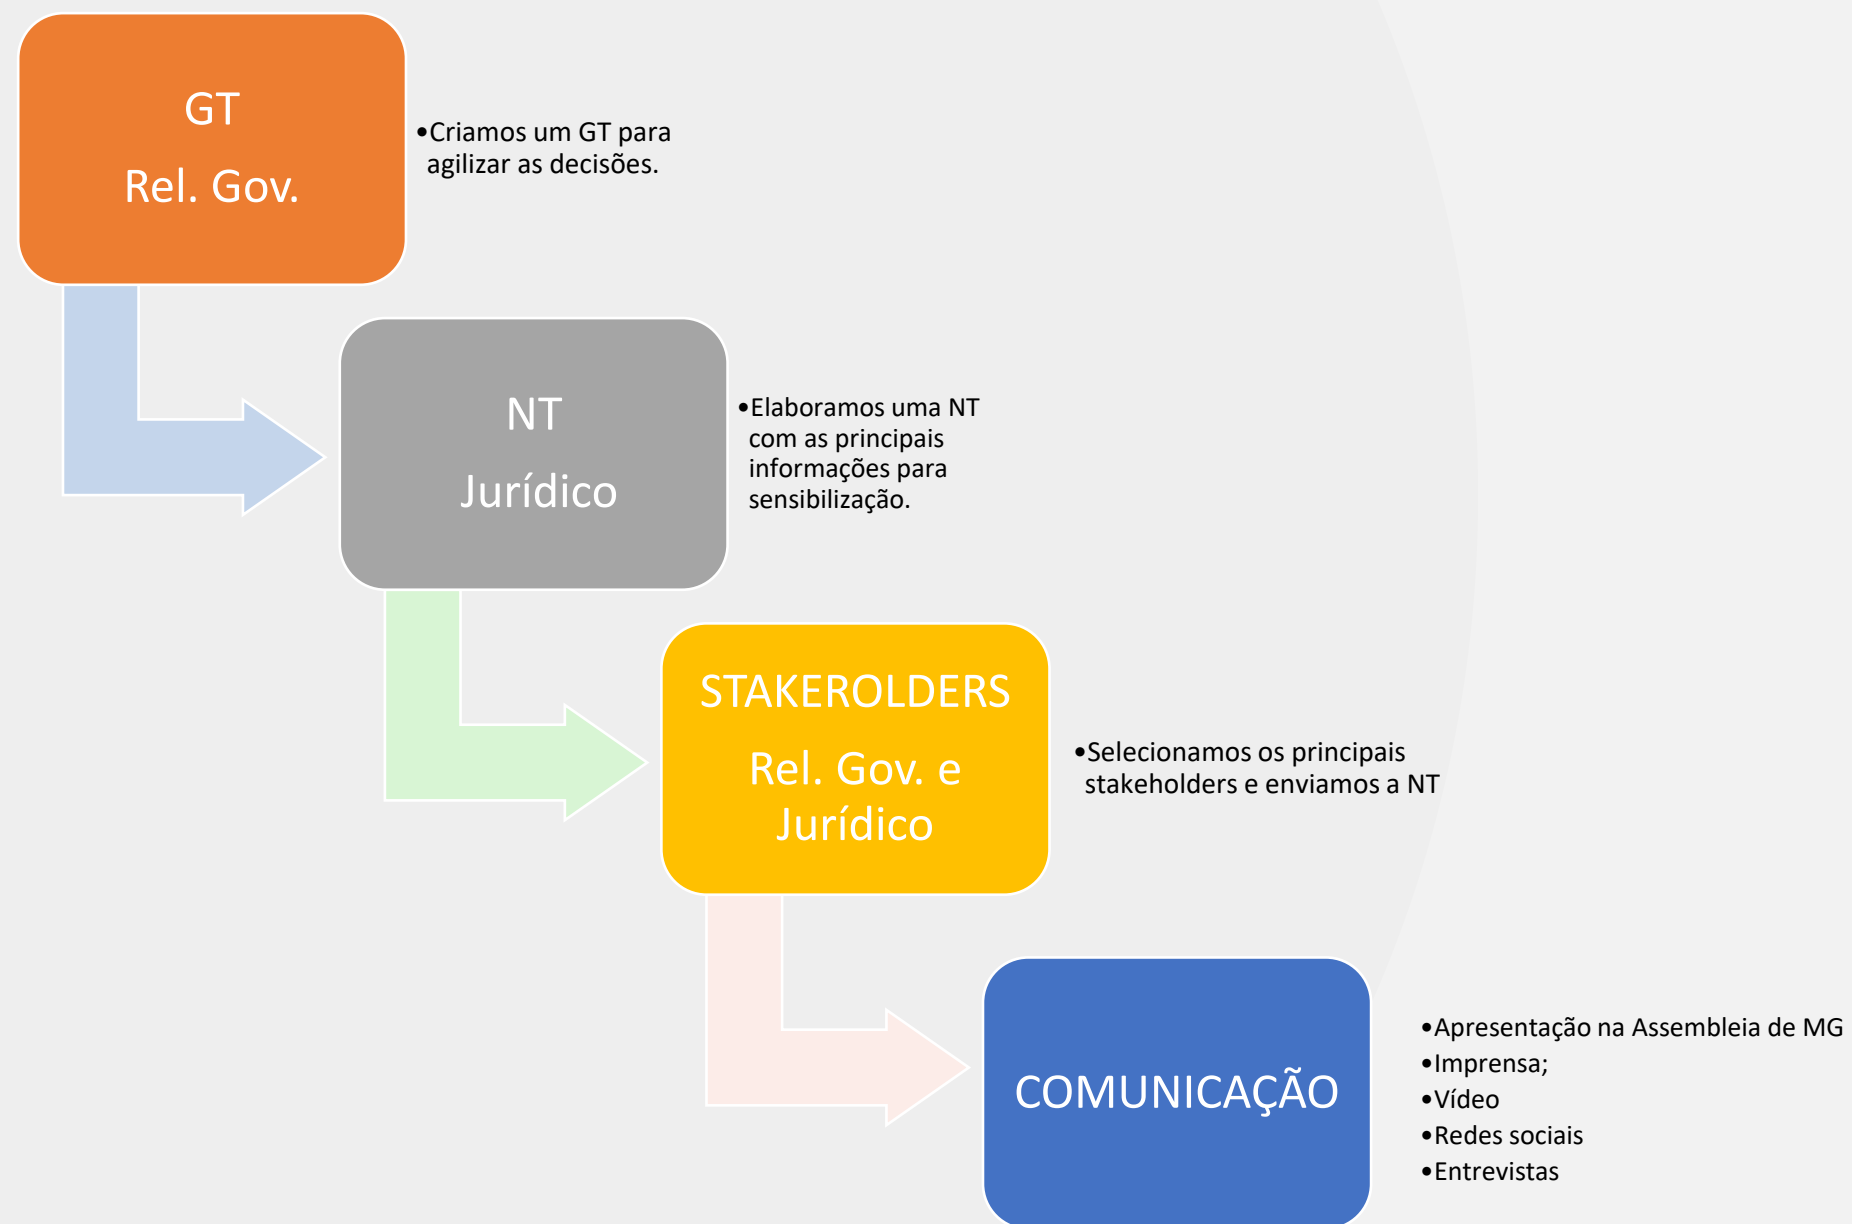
GT
Rel. Gov.

•Criamos um GT para agilizar as decisões.

NT
Jurídico

•Elaboramos uma NT com as principais informações para sensibilização.

STAKEROLDERS
Rel. Gov. e Jurídico

•Selecionamos os principais stakeholders e enviamos a NT

COMUNICAÇÃO

•Apresentação na Assembleia de MG
•Imprensa;
•Vídeo
•Redes sociais
•Entrevistas